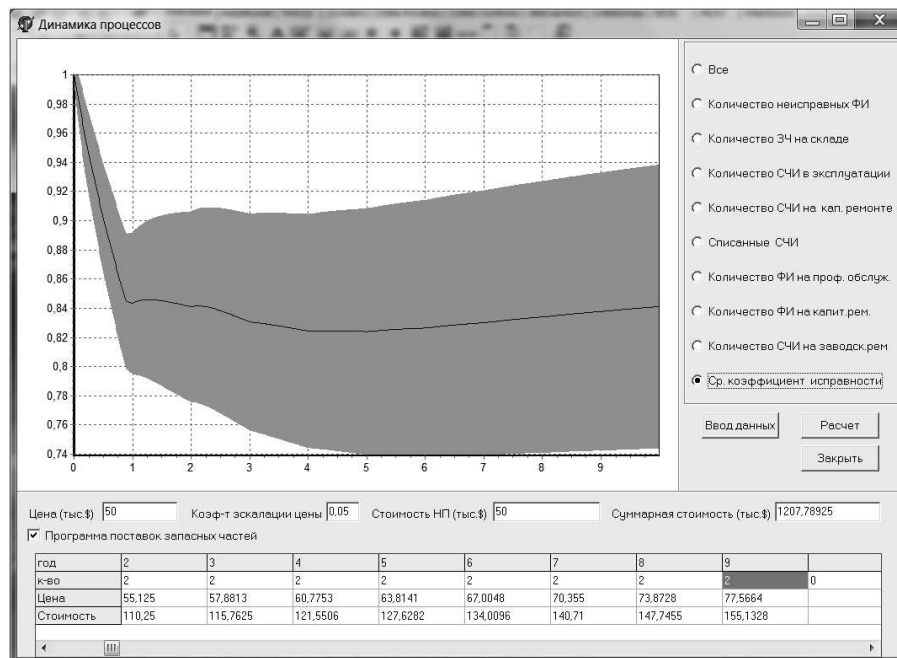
Динамика процессов

1
0,98
0,96
0,94
0,92
0,9
0,88
0,86
0,84
0,82
0,8
0,78
0,76
0,74
0 1 2 3 4 5 6 7 8 9

Все
Количество неисправных ФИ
Количество ЗЧ на складе
Количество СЧИ в эксплуатации
Количество СЧИ на кап. ремонте
Списанные СЧИ
Количество ФИ на проф. обслуж.
Количество ФИ на капит.рем.
Количество СЧИ на заводск.рем
Ср. коэффициент исправности

Ввод данных
Расчет
Закрыть

Цена (тыс.$) 50
Коэф-т эскалации цены 0,05
Стоимость НП (тыс.$) 50
Суммарная стоимость (тыс.$) 1207,78925

Программа поставок запасных частей

| год | 2 | 3 | 4 | 5 | 6 | 7 | 8 | 9 | |
|---|---|---|---|---|---|---|---|---|---|
| к-во | 2 | 2 | 2 | 2 | 2 | 2 | 2 | 2 | 0 |
| Цена | 55,125 | 57,8813 | 60,7753 | 63,8141 | 67,0048 | 70,355 | 73,8728 | 77,5664 | |
| Стоимость | 110,25 | 115,7625 | 121,5506 | 127,6282 | 134,0096 | 140,71 | 147,7455 | 155,1328 | |